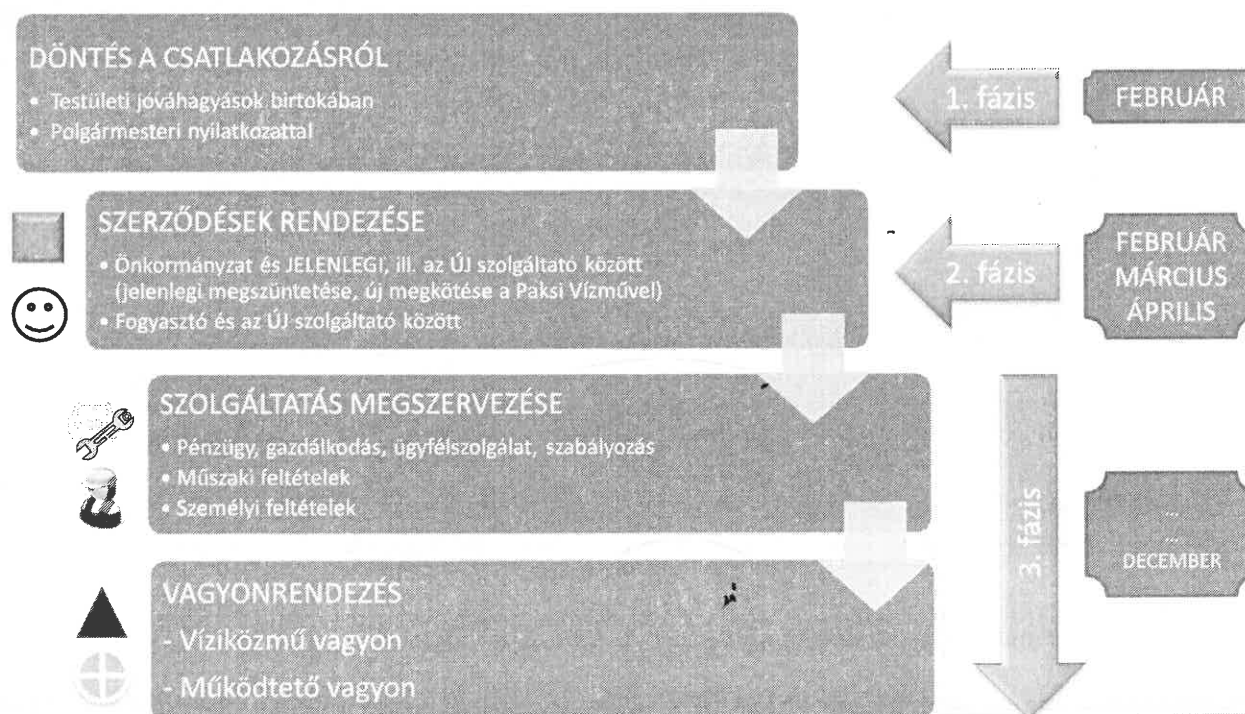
DÖNTÉS A CSATLAKOZÁSRÓL
• Testületi jóváhagyások birtokában
• Polgármesteri nyilatkozattal

1. fázis

FEBRUÁR

SZERZŐDÉSEK RENDEZÉSE
• Önkormányzat és JELENLEGI, ill. az ÚJ szolgáltató között (jelenlegi megszüntetése, új megkötése a Paksi Vízművel)
• Fogyasztó és az ÚJ szolgáltató között

2. fázis

FEBRUÁR
MÁRCIUS
ÁPRILIS

SZOLGÁLTATÁS MEGSZERVEZÉSE
• Pénzügy, gazdálkodás, ügyfélszolgálat, szabályozás
• Műszaki feltételek
• Személyi feltételek

3. fázis

...
...
DECEMBER

VAGYONRENDEZÉS
- Víziközmű vagyon
- Működtető vagyon